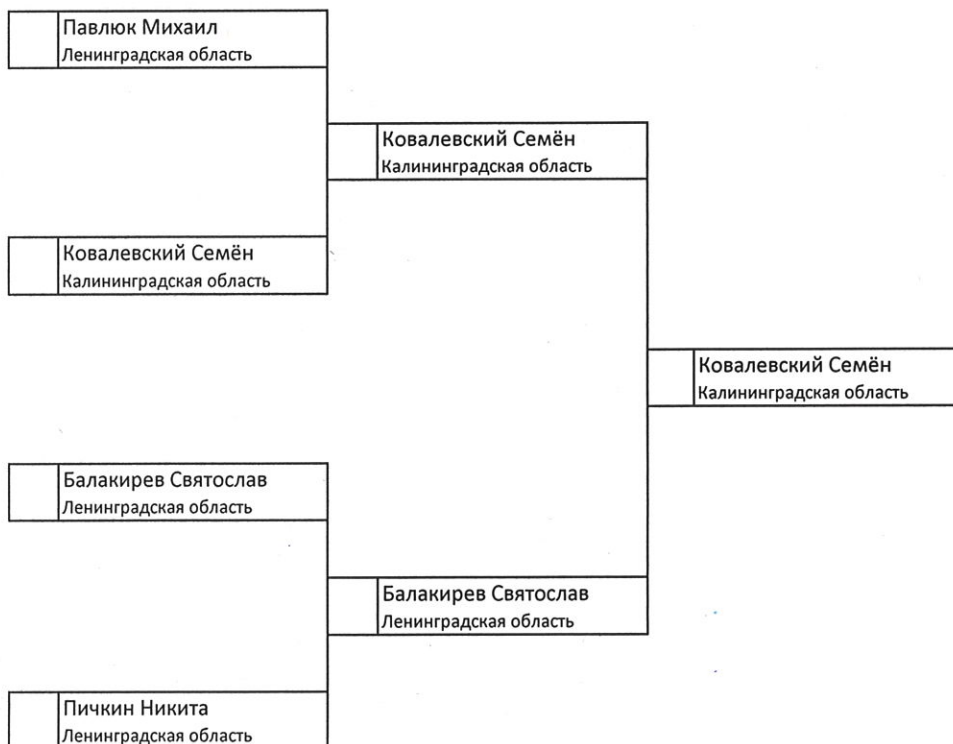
Павлюк Михаил
Ленинградская область

Ковалевский Семён
Калининградская область

Ковалевский Семён
Калининградская область

Ковалевский Семён
Калининградская область

Балакирев Святослав
Ленинградская область

Балакирев Святослав
Ленинградская область

Пичкин Никита
Ленинградская область